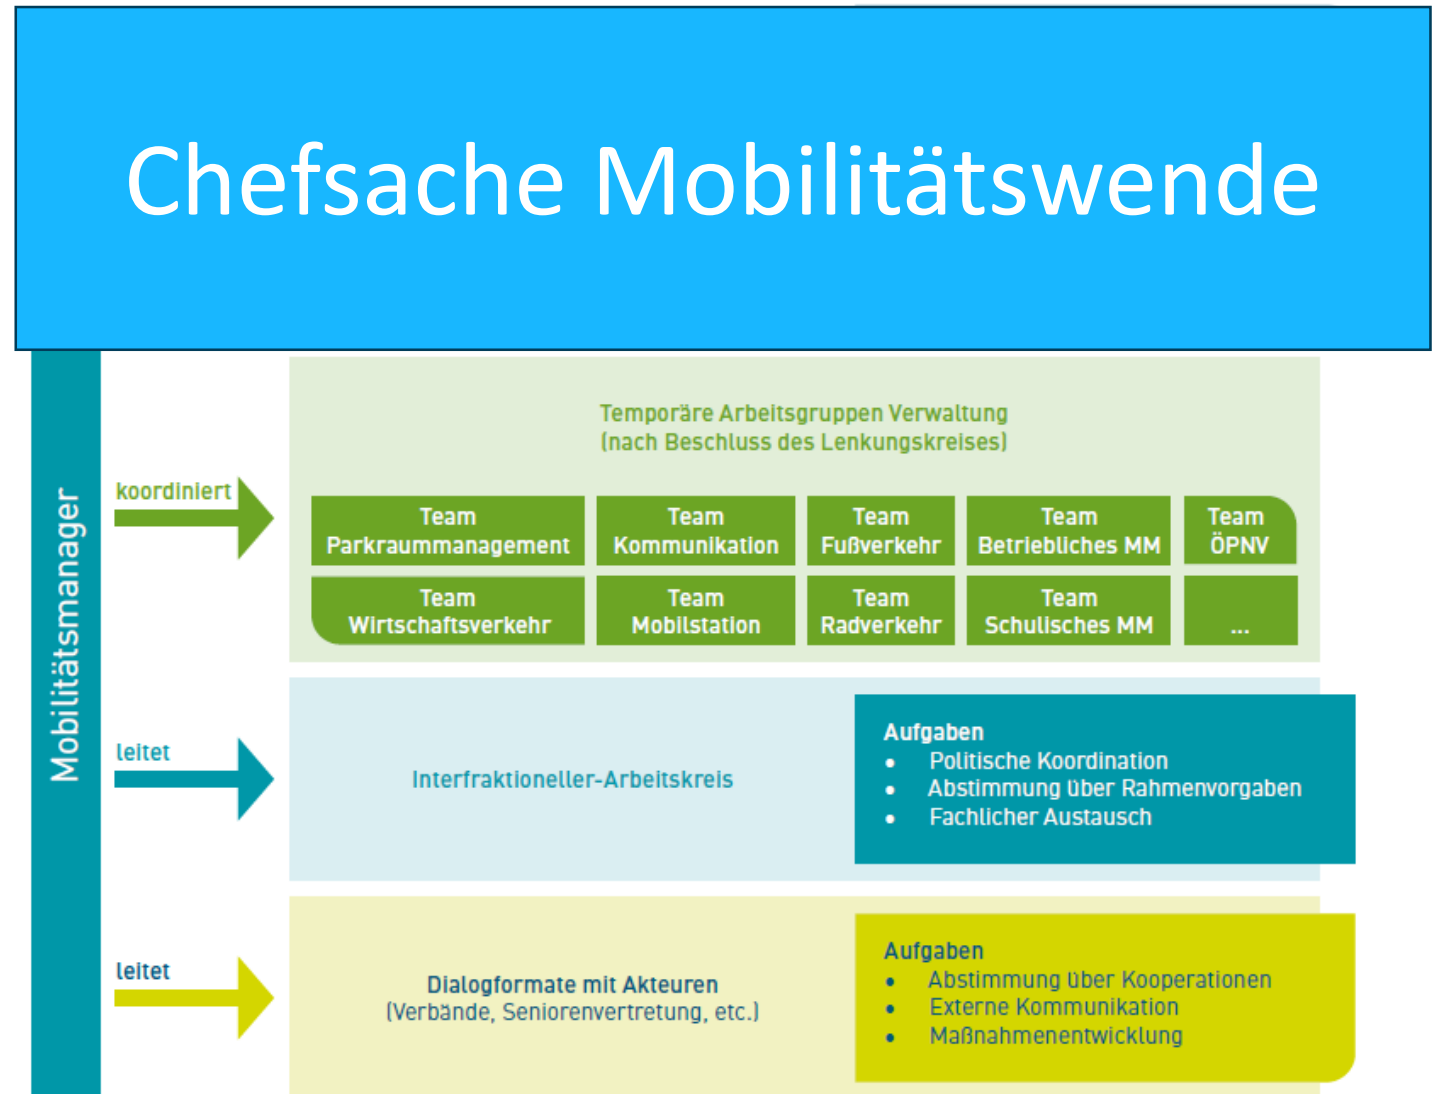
Chefsache Mobilitätswende

Mobilitätsmanager

koordiniert

Temporäre Arbeitsgruppen Verwaltung
(nach Beschluss des Lenkungskreises)

| Team Parkraummanagement | Team Kommunikation | Team Fußverkehr | Team Betriebliches MM | Team ÖPNV |
|---|---|---|---|---|
| Team Wirtschaftsverkehr | Team Mobilstation | Team Radverkehr | Team Schulisches MM | ... |

leitet

Interfraktioneller-Arbeitskreis

Aufgaben
- Politische Koordination
- Abstimmung über Rahmenvorgaben
- Fachlicher Austausch

leitet

Dialogformate mit Akteuren
(Verbände, Seniorenvertretung, etc.)

Aufgaben
- Abstimmung über Kooperationen
- Externe Kommunikation
- Maßnahmenentwicklung